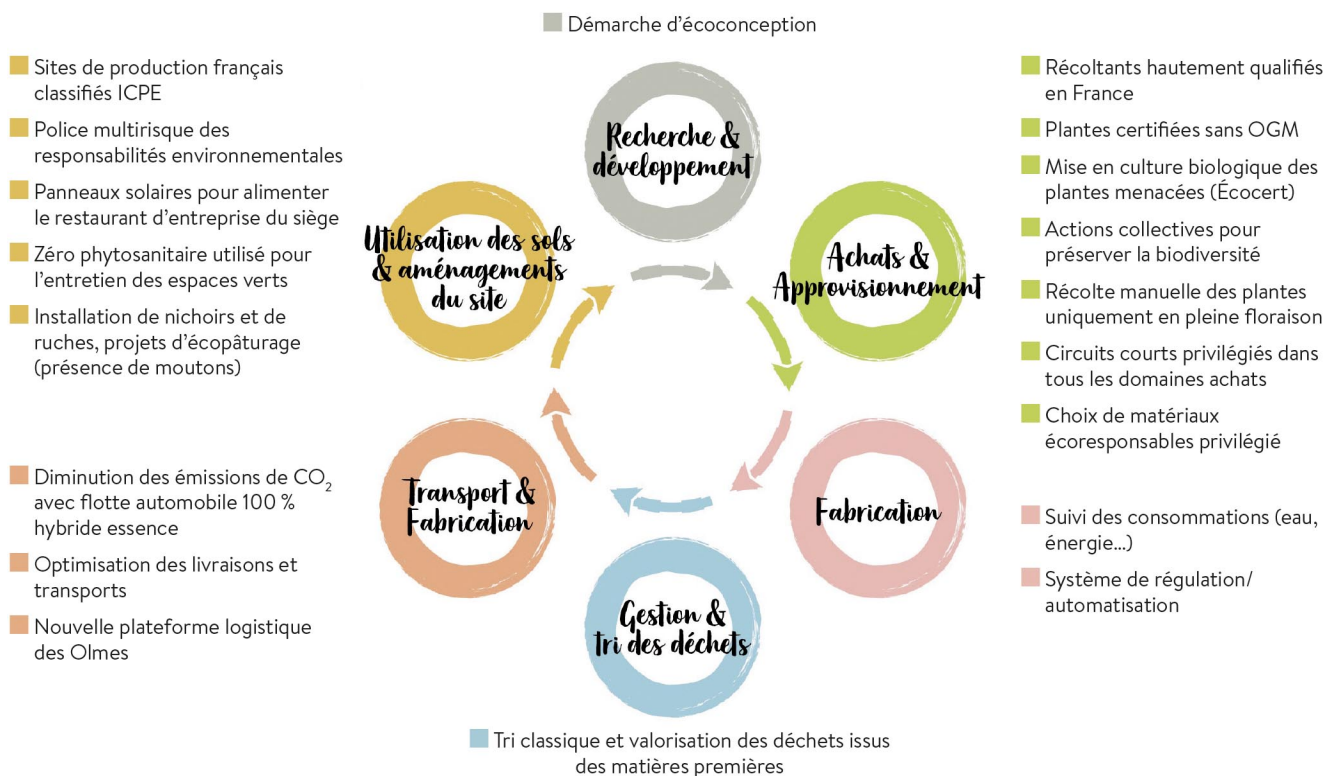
Démarche d'écoconception

Sites de production français classifiés ICPE

Police multirisque des responsabilités environnementales

Panneaux solaires pour alimenter le restaurant d'entreprise du siège

Zéro phytosanitaire utilisé pour l'entretien des espaces verts

Installation de nichoirs et de ruches, projets d'écopâturage (présence de moutons)

Recherche & développement

Utilisation des sols & aménagements du site

Achats & Approvisionnement

Transport & Fabrication

Fabrication

Gestion & tri des déchets

Récoltants hautement qualifiés en France

Plantes certifiées sans OGM

Mise en culture biologique des plantes menacées (Écocert)

Actions collectives pour préserver la biodiversité

Récolte manuelle des plantes uniquement en pleine floraison

Circuits courts privilégiés dans tous les domaines achats

Choix de matériaux écoresponsables privilégié

Diminution des émissions de $CO_2$ avec flotte automobile 100 % hybride essence

Optimisation des livraisons et transports

Nouvelle plateforme logistique des Olmes

Suivi des consommations (eau, énergie...)

Système de régulation/ automatisation

Tri classique et valorisation des déchets issus des matières premières